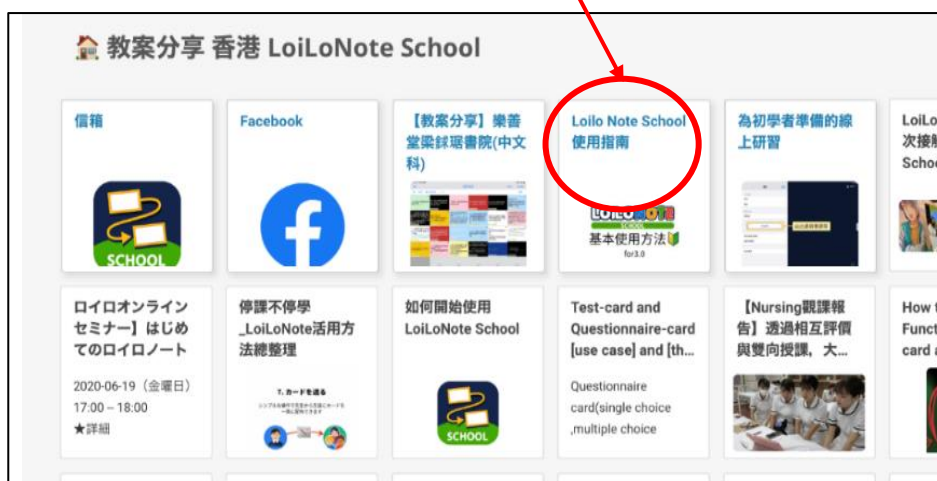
教案分享 香港 LoiLoNote School

信箱

SCHOOL

Facebook

【教案分享】樂善堂梁銶琚書院(中文科)

Loilo Note School 使用指南

LOILO NOTE SCHOOL
基本使用方法
for3.0

為初學者準備的線上研習

LoiLo
次接觸
Schoo

ロイロオンラインセミナー】はじめてのロイロノート

2020-06-19（金曜日）
17:00 – 18:00
★詳細

停課不停學_LoiLoNote活用方法總整理

7. カードを送る

如何開始使用 LoiLoNote School

SCHOOL

Test-card and Questionnaire-card [use case] and [th...

Questionnaire card(single choice ,multiple choice

【Nursing觀課報告】透過相互評價與雙向授課，大...

How t
Funct
card a